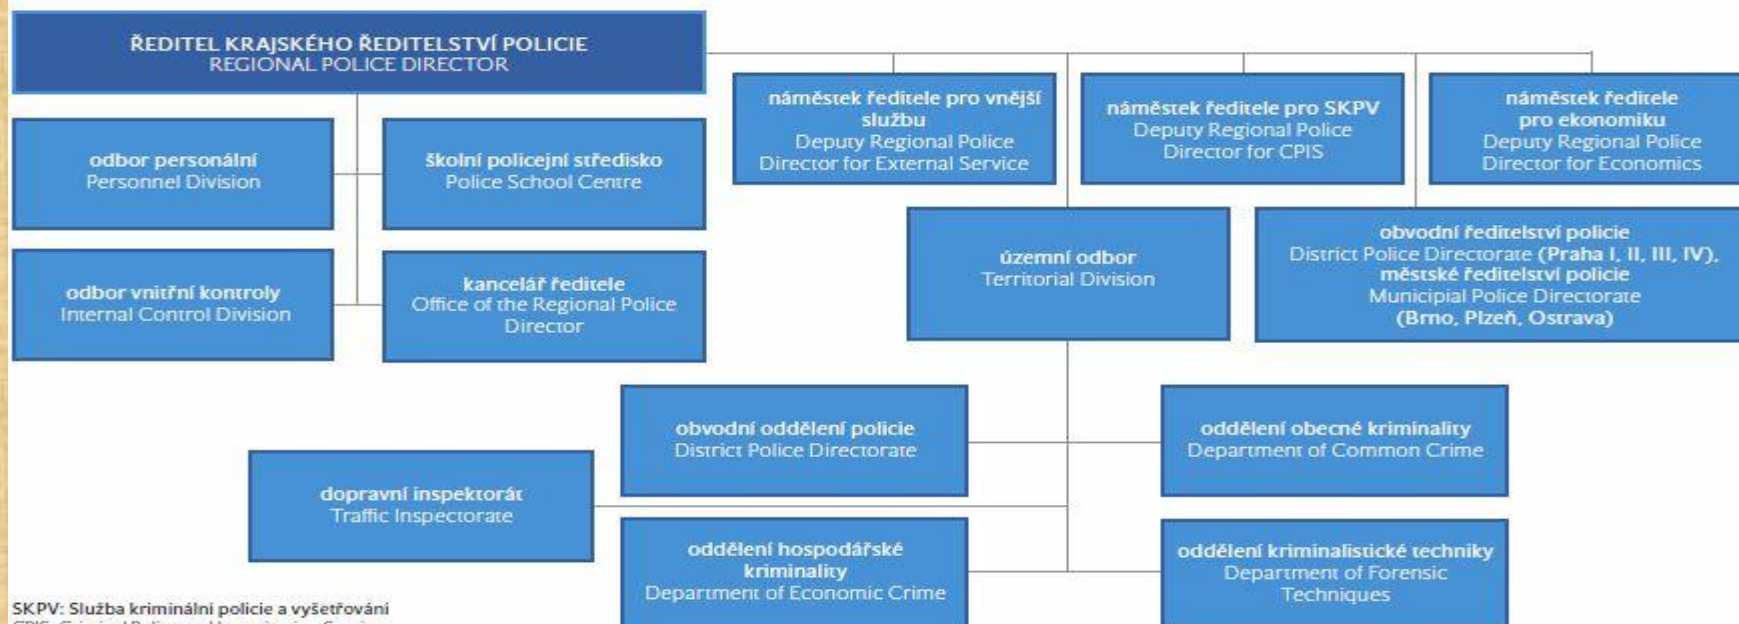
ŘEDITEL KRAJSKÉHO ŘEDITELSTVÍ POLICIE
REGIONAL POLICE DIRECTOR

odbor personální
Personnel Division

školní policejní středisko
Police School Centre

odbor vnitřní kontroly
Internal Control Division

kancelář ředitele
Office of the Regional Police Director

náměstek ředitele pro vnější službu
Deputy Regional Police Director for External Service

náměstek ředitele pro SKPV
Deputy Regional Police Director for CPIS

náměstek ředitele pro ekonomiku
Deputy Regional Police Director for Economics

územní odbor
Territorial Division

obvodní ředitelství policie
District Police Directorate (Praha I, II, III, IV),
městské ředitelství policie
Municipial Police Directorate
(Brno, Plzeň, Ostrava)

obvodní oddělení policie
District Police Directorate

oddělení obecné kriminality
Department of Common Crime

dopravní inspektorát
Traffic Inspectorate

oddělení hospodářské kriminality
Department of Economic Crime

oddělení kriminalistické techniky
Department of Forensic Techniques

SKPV: Služba kriminální policie a vyšetřování
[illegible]